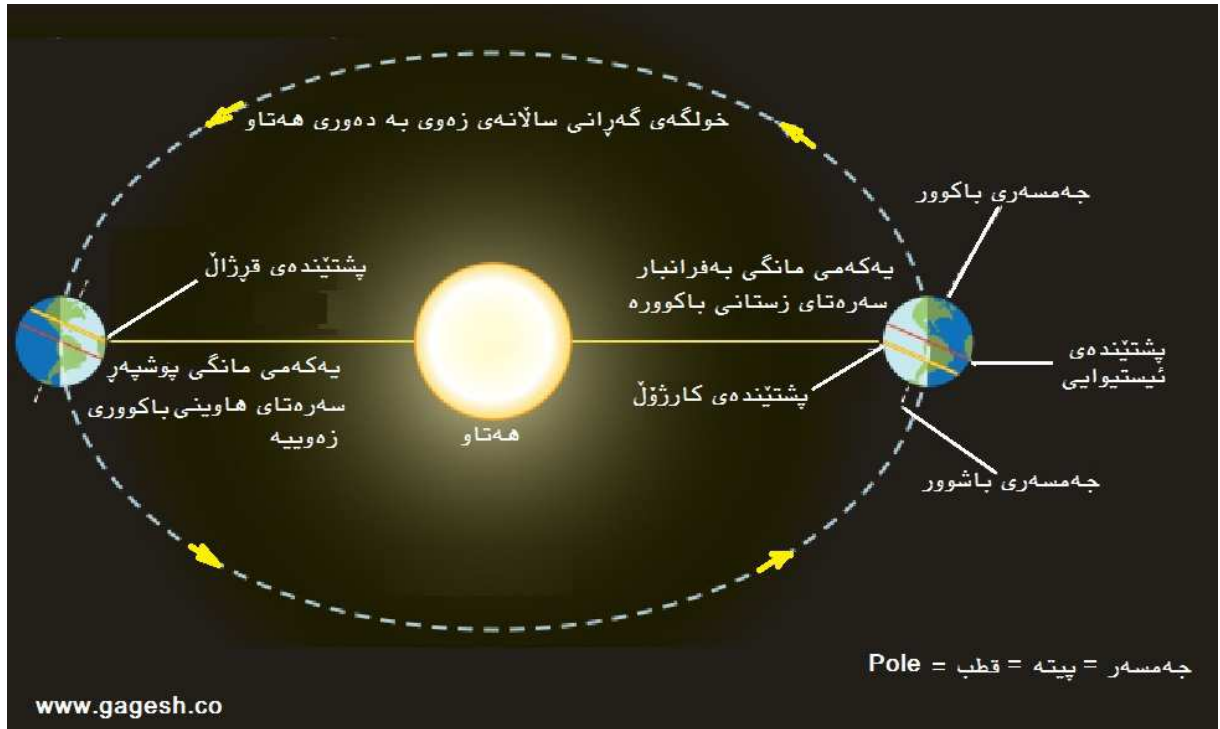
خولگەی گەڕانی ساڵانەی زەوی بە دەوری هەتاو

جەمسەری باکوور

پشتێندەی قرژاڵ

یەکەمی مانگی بەفرانبار سەرەتای زستانی باکوورە

پشتێندەی ئیستیوایی

یەکەمی مانگی پوشپەڕ سەرەتای هاوینی باکووری زەوییە

پشتێندەی کارژۆڵ

هەتاو

جەمسەری باشوور

جەمسەر = پیتە = قطب = Pole

www.gagesh.co